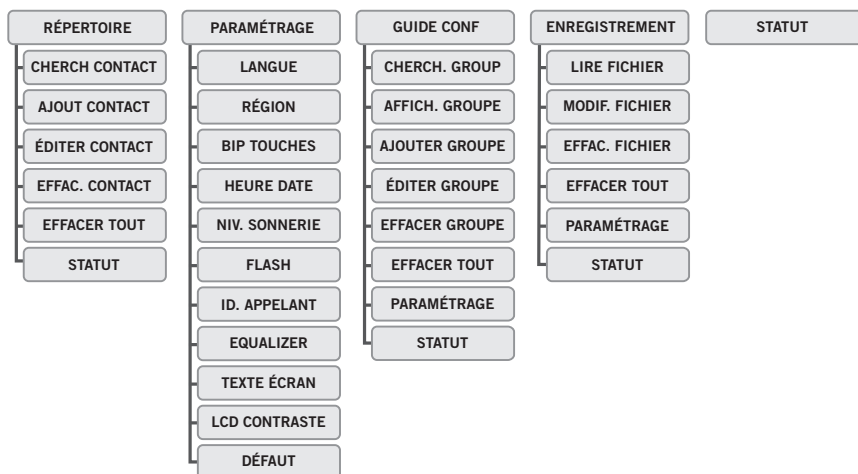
RÉPERTOIRE
CHERCH CONTACT
AJOUT CONTACT
ÉDITER CONTACT
EFFAC. CONTACT
EFFACER TOUT
STATUT

PARAMÉTRAGE
LANGUE
RÉGION
BIP TOUCHES
HEURE DATE
NIV. SONNERIE
FLASH
ID. APPELANT
EQUALIZER
TEXTE ÉCRAN
LCD CONTRASTE
DÉFAUT

GUIDE CONF
CHERCH. GROUP
AFFICH. GROUPE
AJOUTER GROUPE
ÉDITER GROUPE
EFFACER GROUPE
EFFACER TOUT
PARAMÉTRAGE
STATUT

ENREGISTREMENT
LIRE FICHIER
MODIF. FICHIER
EFFAC. FICHIER
EFFACER TOUT
PARAMÉTRAGE
STATUT

STATUT